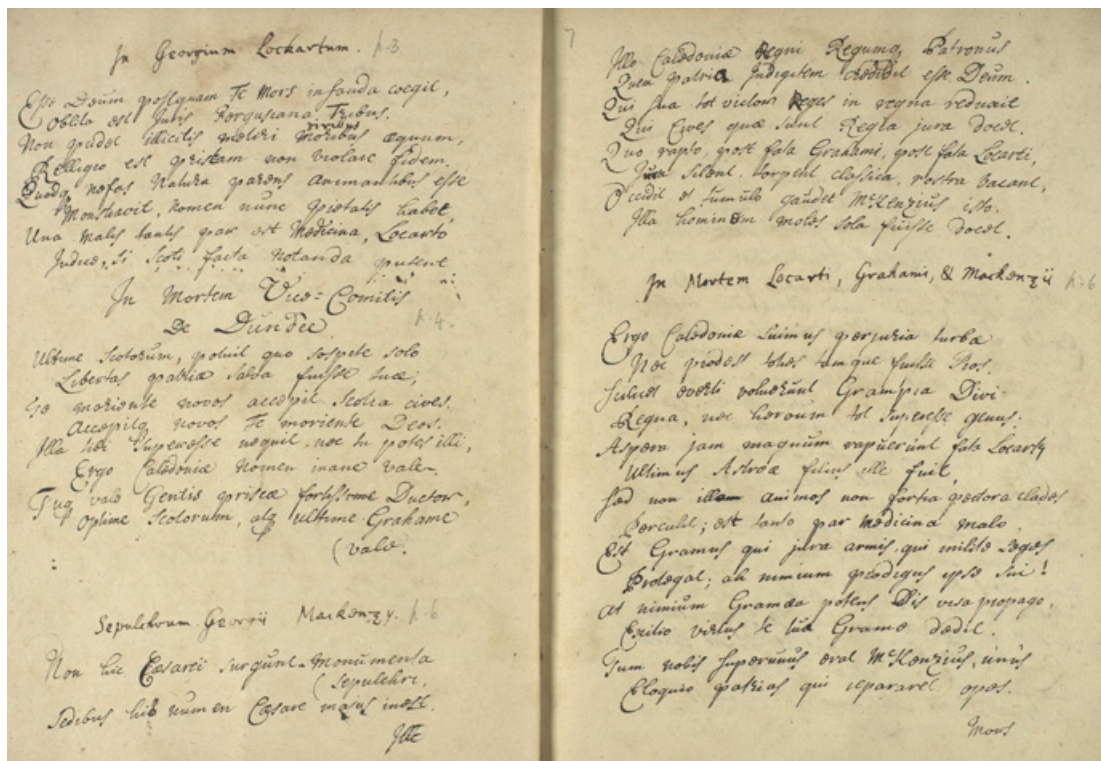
In Georgium Lockartum. p.3

Esse Deum postquam Te Mors infanda coegit,
Obsita est Juris Fergusiana Tribus.
Non proderit illicitis patet moribus aequum,
Religio est pristinam non violare fidem.
Quod nostras Natura parens animantibus esse
Monstravit, nomen nunc pietatis habet
Una malis tantis par est Medicina, Locarto
Judice, si Scoti facta notanda putent.

In Mortem Vice-Comitis
de Dundee. p.4.

Ultime Scotorum, potuit quo sospite solo
Libertas patriae salva fuisse tuae;
Te moriente novos accepit Scotia cives.
Accepito, novos Te moriente Deos.
Illa tibi superesse nequit, nec tu potes illi,
Ergo Caledoniae nomen inane vale.
Tuque vale Gentis priscae fortissime Ductor,
Optime Scotorum, atque ultime Grahame
(vale.

Sepulchrum Georgii Mackenzy. p.6

Non hic Caesarei surgunt monumenta (Sepulchri,
Sedibus his numen Caesare majus inest.
Ille

7

Ille Caledoniae Regni Regumque Patronus
Quod patria indigetem reddidit esse Deum.
Qui sua tot victor Reges in regna reduxit
Qui Cives quae sunt Regia jura docet.
Quo rapto, post fata Grahami, post fata Locarti,
Jura silent, torpent classica, rostra vacant,
Occidit et tumulo gaudet McKenzius isto.
Illa hominem mortis sola fuisse docet.

In Mortem Locarti, Grahami, & Mackenzii p.6

Ergo Caledoniae luimus perjuria turba
Nec prodest tres hunque fuisse Viros.
Scilicet everti voluerunt Grampia Divi
Regna, nec heroum tot superesse genus.
Aspera jam magnum rapuerunt fata Locarti
Ultimus Astraea filius ille fuit.
Sed non illum animos non forte pectora clades
Perculit; est tanto par Medicina malo.
Est Gramus qui jura armis, qui milite Leges
Protegat; ah nimium prodigus ipse sui!
At nimium Gramiae potens Dis visa propago,
Exilio virtus se sua Gramo dedit.
Tum nobis superunus erat McKenzius unus
Eloquio patrias qui repararet opes.
Mors